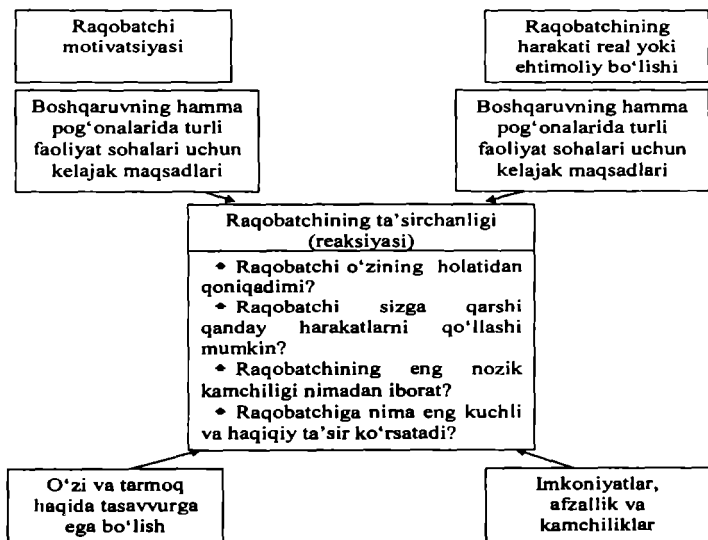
Raqobatchi motivatsiyasi

Raqobatchining harakati real yoki ehtimoliy bo‘lishi

Boshqaruvning hamma pog‘onalarida turli faoliyat sohalari uchun kelajak maqsadlari

Boshqaruvning hamma pog‘onalarida turli faoliyat sohalari uchun kelajak maqsadlari

Raqobatchining ta’sirchanligi (reaksiyasi)

• Raqobatchi o‘zining holatidan qoniqadimi?
• Raqobatchi sizga qarshi qanday harakatlarni qo‘llashi mumkin?
• Raqobatchining eng nozik kamchiligi nimadan iborat?
• Raqobatchiga nima eng kuchli va haqiqiy ta’sir ko‘rsatadi?

O‘zi va tarmoq haqida tasavvurga ega bo‘lish

Imkoniyatlar, afzallik va kamchiliklar